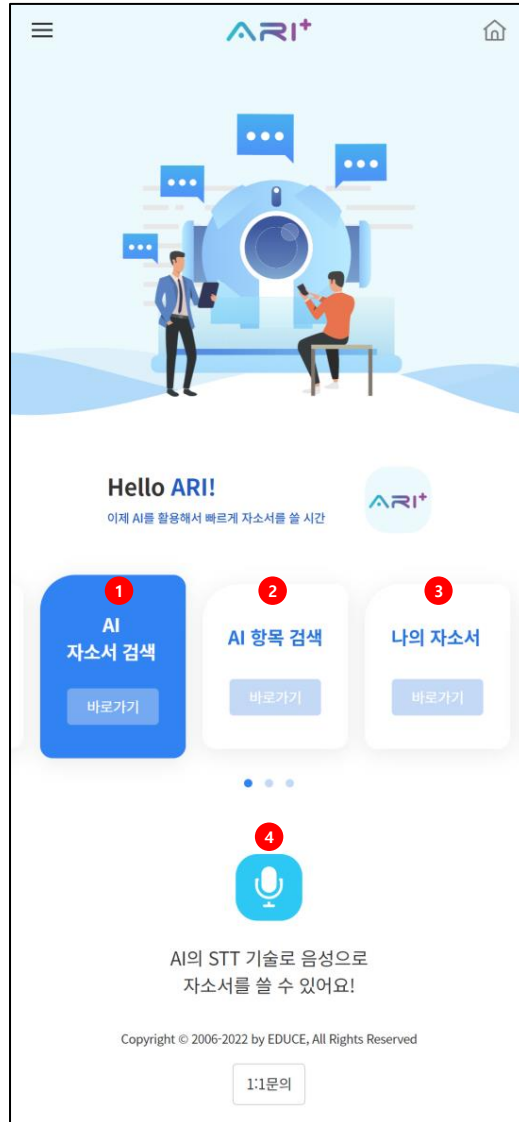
ARI+

Hello ARI!
이제 AI를 활용해서 빠르게 자소서를 쓸 시간

ARI+

1
AI
자소서 검색
바로가기

2
AI 항목 검색
바로가기

3
나의 자소서
바로가기

4

AI의 STT 기술로 음성으로
자소서를 쓸 수 있어요!

Copyright © 2006-2022 by EDUCE, All Rights Reserved

1:1문의